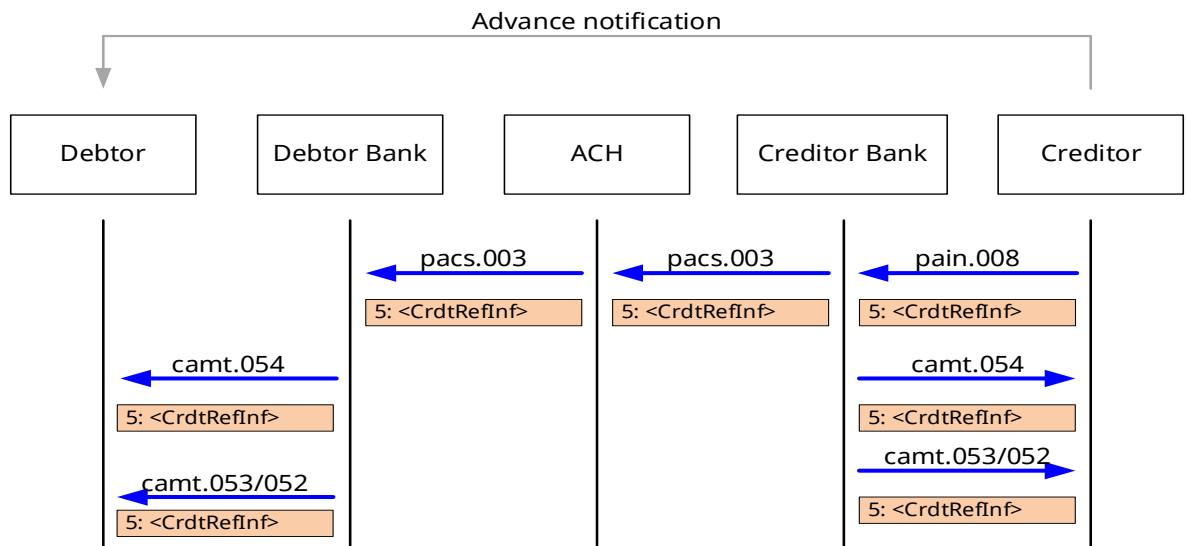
Advance notification

Debtor

Debtor Bank

ACH

Creditor Bank

Creditor

pacs.003

5: <CrdtRefInf>

pacs.003

5: <CrdtRefInf>

pain.008

5: <CrdtRefInf>

camt.054

5: <CrdtRefInf>

camt.054

5: <CrdtRefInf>

camt.053/052

5: <CrdtRefInf>

camt.053/052

5: <CrdtRefInf>